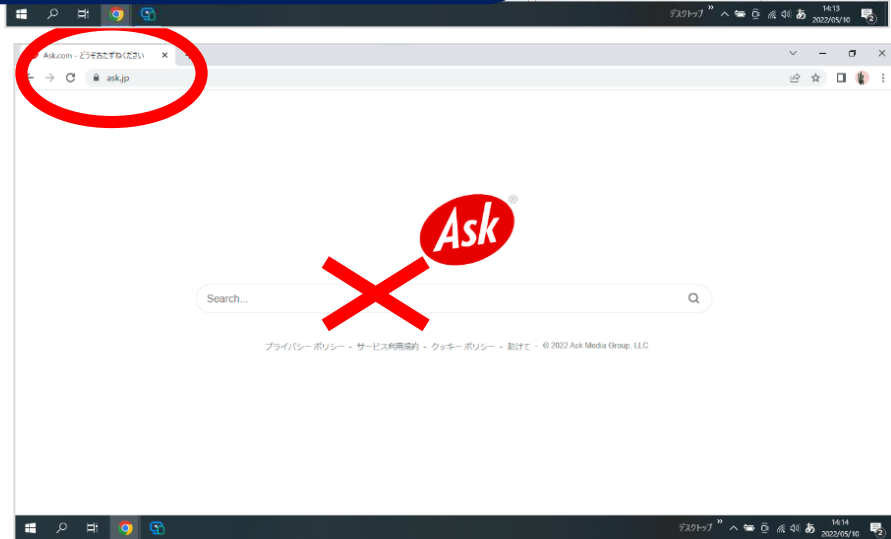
デスクトップ » あ 14:13 2022/05/10 2

Ask.com - どうぞおたずねください ×

ask.jp

Ask®

Search...

プライバシー ポリシー - サービス利用規約 - クッキー ポリシー - 助けて - © 2022 Ask Media Group, LLC

デスクトップ » あ 14:14 2022/05/10 2